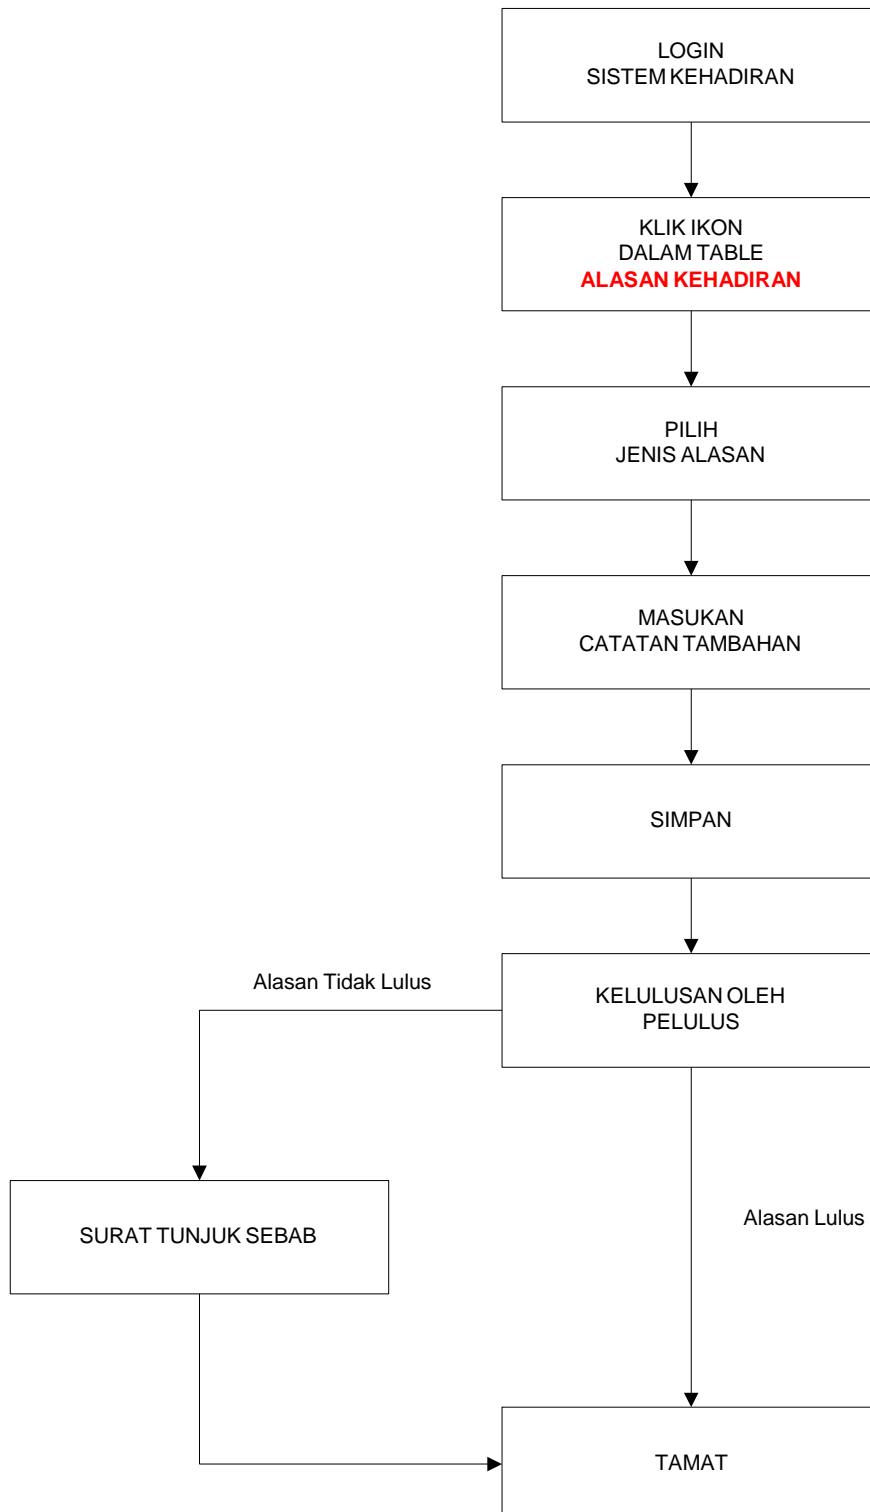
LOGIN
SISTEM KEHADIRAN

KLIK IKON
DALAM TABLE
ALASAN KEHADIRAN

PILIH
JENIS ALASAN

MASUKAN
CATATAN TAMBAHAN

SIMPAN

Alasan Tidak Lulus

KELULUSAN OLEH
PELULUS

SURAT TUNJUK SEBAB

Alasan Lulus

TAMAT